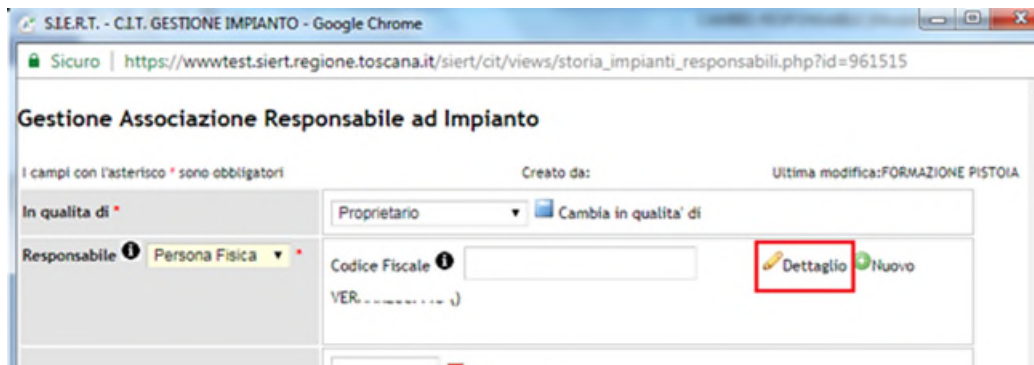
S.I.E.R.T. - C.I.T. GESTIONE IMPIANTO - Google Chrome

Sicuro | https://wwwtest.siert.regione.toscana.it/siert/cit/views/storia_impianti_responsabili.php?id=961515

Gestione Associazione Responsabile ad Impianto

I campi con l'asterisco * sono obbligatori

Creato da:

Ultima modifica:FORMAZIONE PISTOIA

| In qualita di * | Proprietario ▾ Cambia in qualita' di |
|---|---|
| Responsabile Persona Fisica ▾ * | Codice Fiscale Dettaglio Nuovo VER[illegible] |